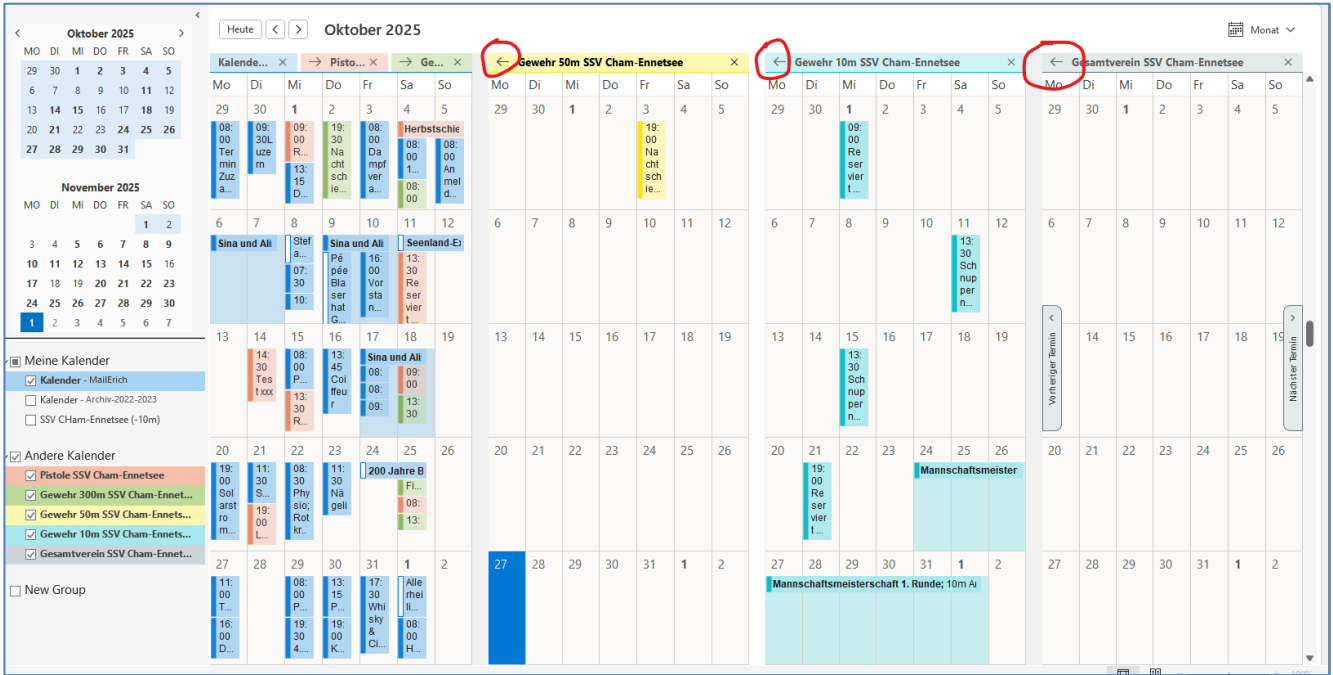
Oktober 2025

| MO | DI | MI | DO | FR | SA | SO |
|---|---|---|---|---|---|---|
| 29 | 30 | 1 | 2 | 3 | 4 | 5 |
| 6 | 7 | 8 | 9 | 10 | 11 | 12 |
| 13 | 14 | 15 | 16 | 17 | 18 | 19 |
| 20 | 21 | 22 | 23 | 24 | 25 | 26 |
| 27 | 28 | 29 | 30 | 31 | | |

November 2025

| MO | DI | MI | DO | FR | SA | SO |
|---|---|---|---|---|---|---|
| | | | | | 1 | 2 |
| 3 | 4 | 5 | 6 | 7 | 8 | 9 |
| 10 | 11 | 12 | 13 | 14 | 15 | 16 |
| 17 | 18 | 19 | 20 | 21 | 22 | 23 |
| 24 | 25 | 26 | 27 | 28 | 29 | 30 |
| 1 | 2 | 3 | 4 | 5 | 6 | 7 |

Meine Kalender
Kalender - MailErich
Kalender - Archiv-2022-2023
SSV CHam-Ennetsee (-10m)

Andere Kalender
Pistole SSV Cham-Ennetsee
Gewehr 300m SSV Cham-Ennet...
Gewehr 50m SSV Cham-Ennets...
Gewehr 10m SSV Cham-Ennets...
Gesamtverein SSV Cham-Ennet...

New Group

Heute < > Oktober 2025 Monat

Kalende... × | Pisto... × | Ge... × | Gewehr 50m SSV Cham-Ennetsee × | Gewehr 10m SSV Cham-Ennetsee × | Gesamtverein SSV Cham-Ennetsee ×

Mo Di Mi Do Fr Sa So

29 30 1 2 3 4 5
08:00 Termin Zuza... | 09:30Luzern | 09:00 R... | 13:15 D... | 19:30 Nachtschie... | 08:00 Dampfvera... | Herbstschie | 08:00 ... | 08:00 ... | 08:00 Anmeld...
6 7 8 9 10 11 12
Sina und Ali | Stef a... | 07:30 | 10: | Sina und Ali | Péfée Blaser hat G... | 16:00 Vorstan... | Seenland-E | 13:30 Reserviert...
13 14 15 16 17 18 19
14:30 Test xxx | 08:00 P... | 13:30 R... | 13:45 Coiffeur | Sina und Ali | 08: | 08: | 09: | 09:00 | 13:30
20 21 22 23 24 25 26
19:00 Solarstrom... | 11:30 S... | 19:00 L... | 08:30 Physio; Rotkr... | 11:30 Nägeli | 200 Jahre B | Fi... | 08: | 13:
27 28 29 30 31 1 2
11:00 T... | 16:00 D... | 08:00 P... | 19:30 4... | 13:15 P... | 19:00 K... | 17:30 Whisky & Ci... | Allerheili... | 08:00 H...

Gewehr 50m: 3: 19:00 Nachtschie...
Gewehr 10m: 1: 09:00 Reserviert... | 11: 13:30 Schnupper n... | 15: 13:30 Schnupper n... | 21: 19:00 Reserviert... | 24: Mannschaftsmeister | 27: Mannschaftsmeisterschaft 1. Runde; 10m A

Vorheriger Termin
Nächster Termin